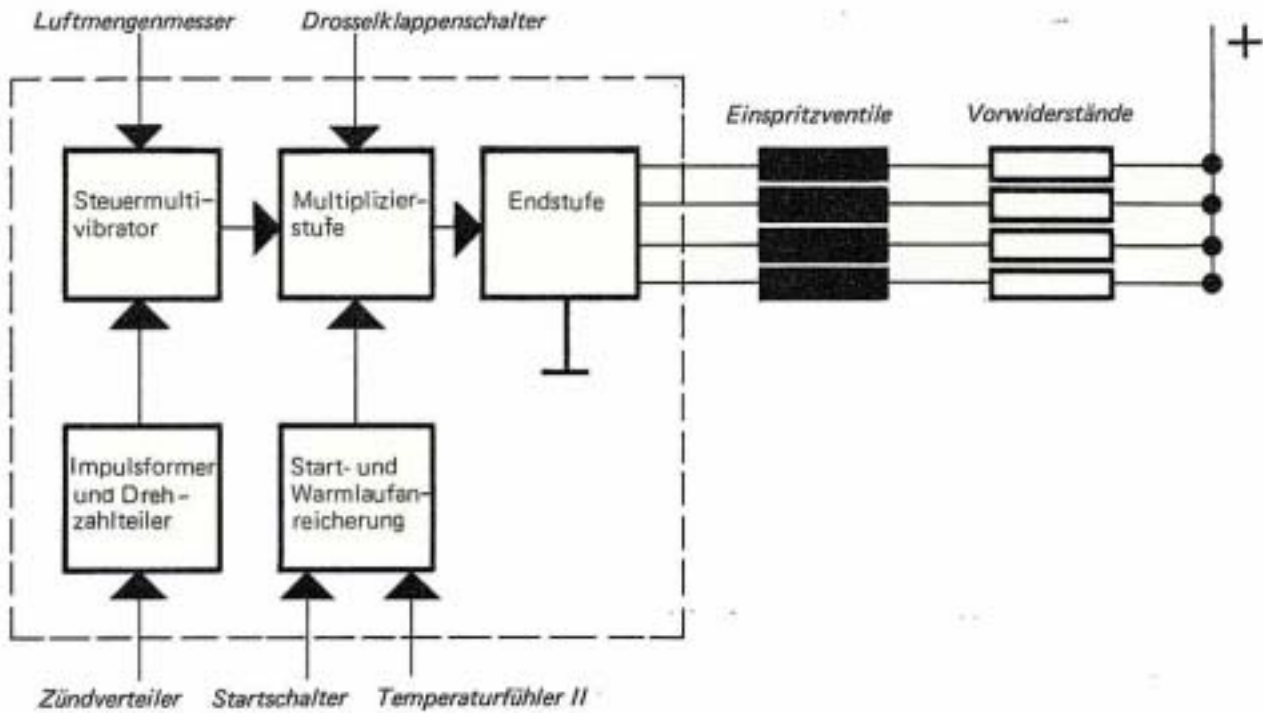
Luftmengenmesser

Drosselklappenschalter

+

Einspritzventile

Vorwiderstände

Steuermultivibrator

Multiplizierstufe

Endstufe

Impulsformer und Drehzahlteiler

Start- und Warmlaufanreicherung

Zündverteiler

Startschalter

Temperaturfühler II